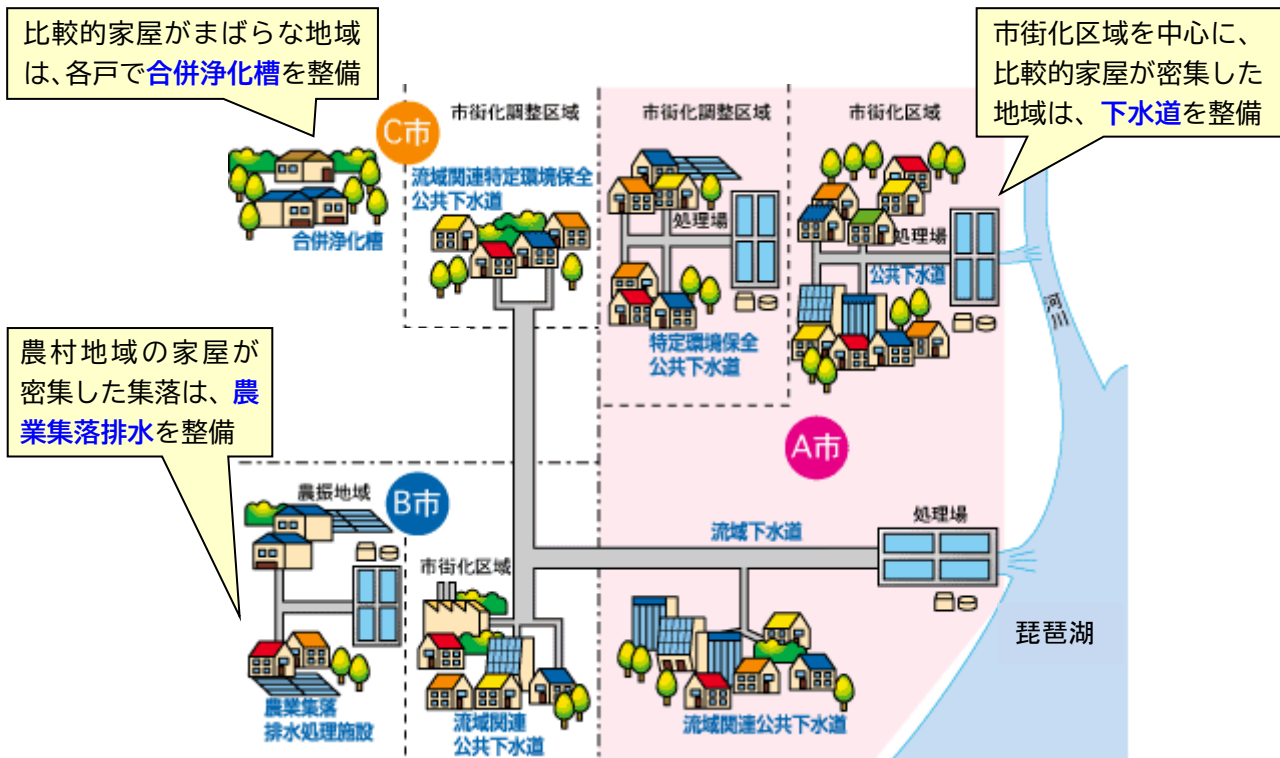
比較的家屋がまばらな地域は、各戸で合併浄化槽を整備

市街化区域を中心に、比較的家屋が密集した地域は、下水道を整備

C市

市街化調整区域

流域関連特定環境保全公共下水道

合併浄化槽

市街化調整区域

処理場

特定環境保全公共下水道

市街化区域

処理場

公共下水道

河川

農村地域の家屋が密集した集落は、農業集落排水を整備

A市

農振地域

B市

市街化区域

流域下水道

処理場

農業集落排水処理施設

流域関連公共下水道

流域関連公共下水道

琵琶湖